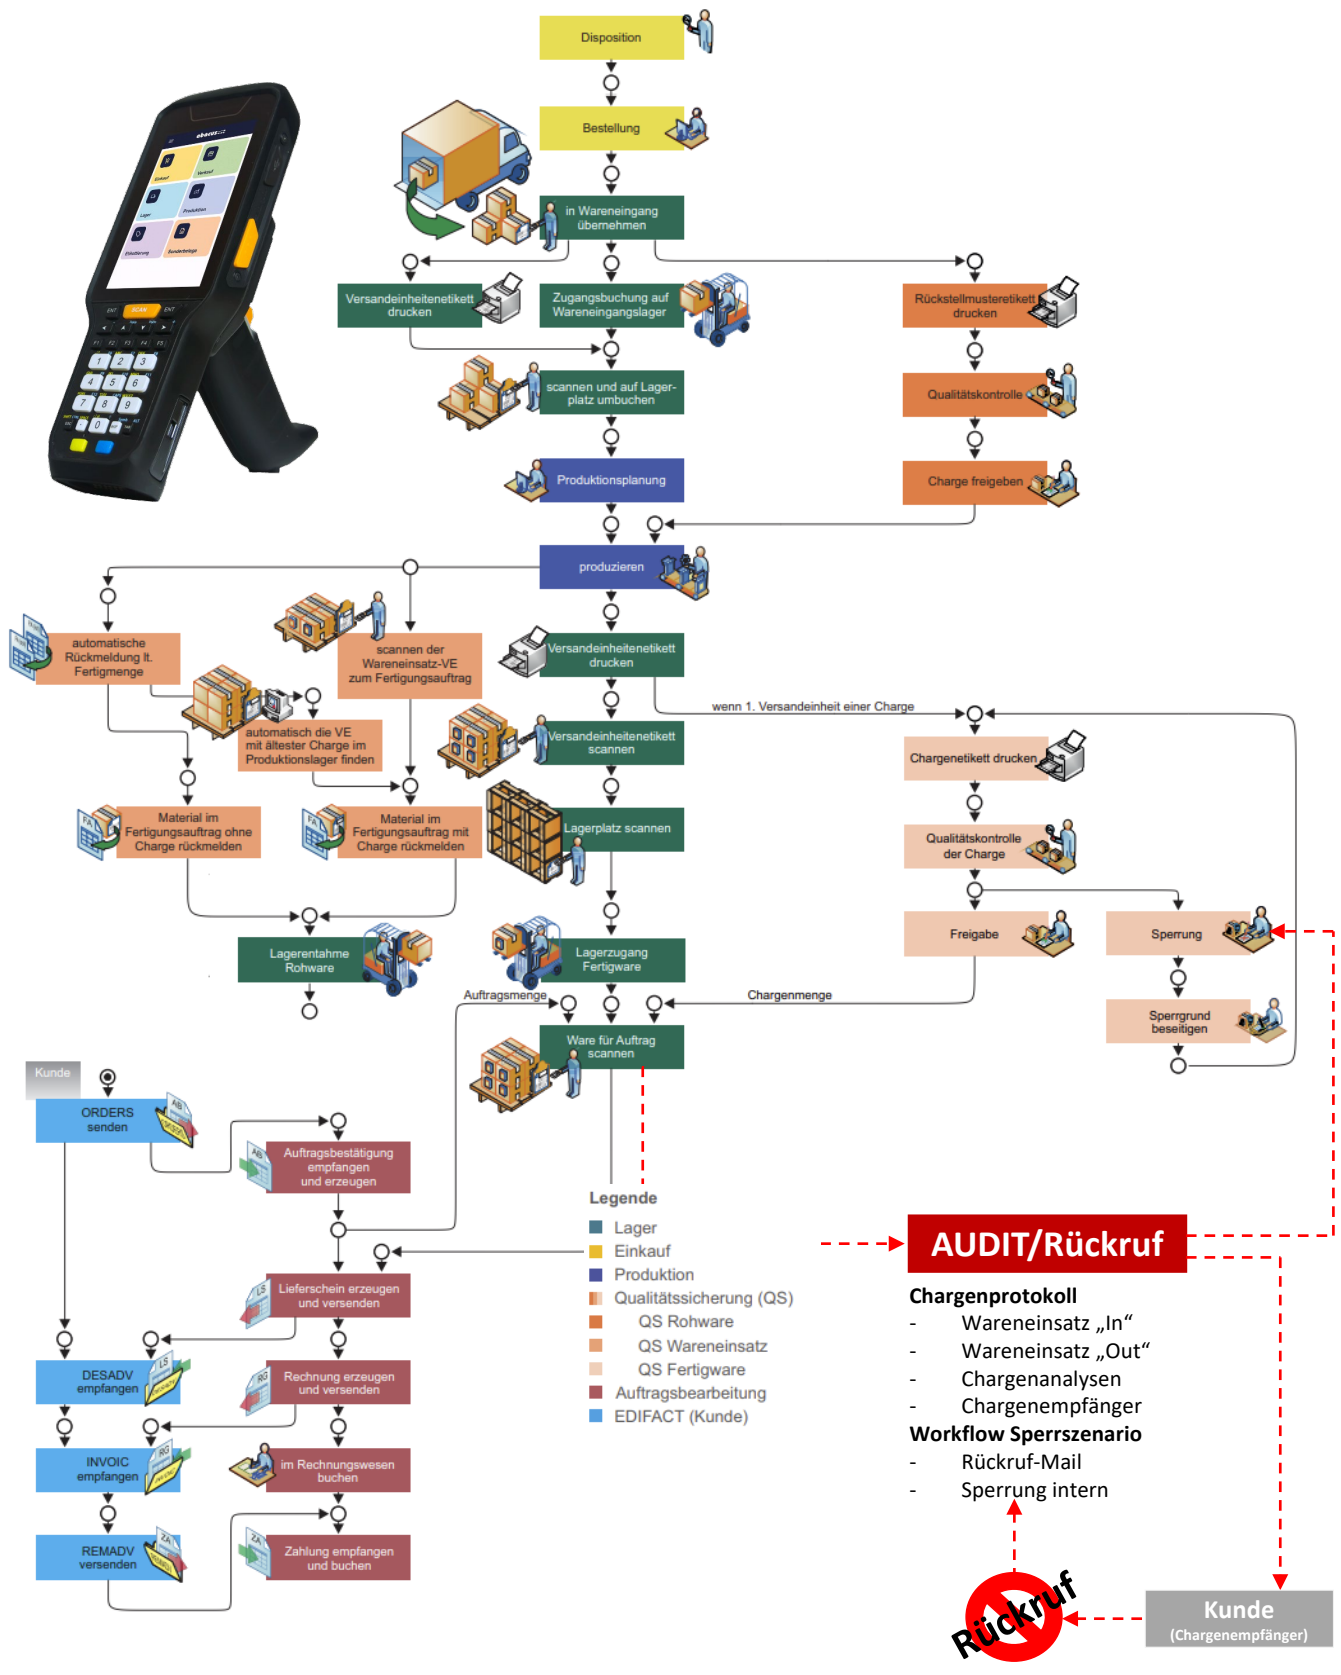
Disposition

Bestellung

in Wareneingang übernehmen

Versandeinheitenetikett drucken

Zugangsbuchung auf Wareneingangslager

Rückstellmusteretikett drucken

scannen und auf Lagerplatz umbuchen

Qualitätskontrolle

Produktionsplanung

Charge freigeben

produzieren

automatische Rückmeldung lt. Fertigmenge

scannen der Wareneinsatz-VE zum Fertigungsauftrag

Versandeinheitenetikett drucken

wenn 1. Versandeinheit einer Charge

automatisch die VE mit ältester Charge im Produktionslager finden

Versandeinheitenetikett scannen

Chargenetikett drucken

Material im Fertigungsauftrag ohne Charge rückmelden

Material im Fertigungsauftrag mit Charge rückmelden

Lagerplatz scannen

Qualitätskontrolle der Charge

Freigabe

Sperrung

Lagerentahme Rohware

Lagerzugang Fertigware

Sperrgrund beseitigen

Auftragsmenge

Chargenmenge

Ware für Auftrag scannen

Kunde

ORDERS senden

Auftragsbestätigung empfangen und erzeugen

Legende
Lager
Einkauf
Produktion
Qualitätssicherung (QS)
QS Rohware
QS Wareneinsatz
QS Fertigware
Auftragsbearbeitung
EDIFACT (Kunde)

Lieferschein erzeugen und versenden

DESADV empfangen

Rechnung erzeugen und versenden

INVOIC empfangen

im Rechnungswesen buchen

REMADV versenden

Zahlung empfangen und buchen

AUDIT/Rückruf

Chargenprotokoll
- Wareneinsatz „In“
- Wareneinsatz „Out“
- Chargenanalysen
- Chargenempfänger
Workflow Sperrszenario
- Rückruf-Mail
- Sperrung intern

Rückruf

Kunde
(Chargenempfänger)